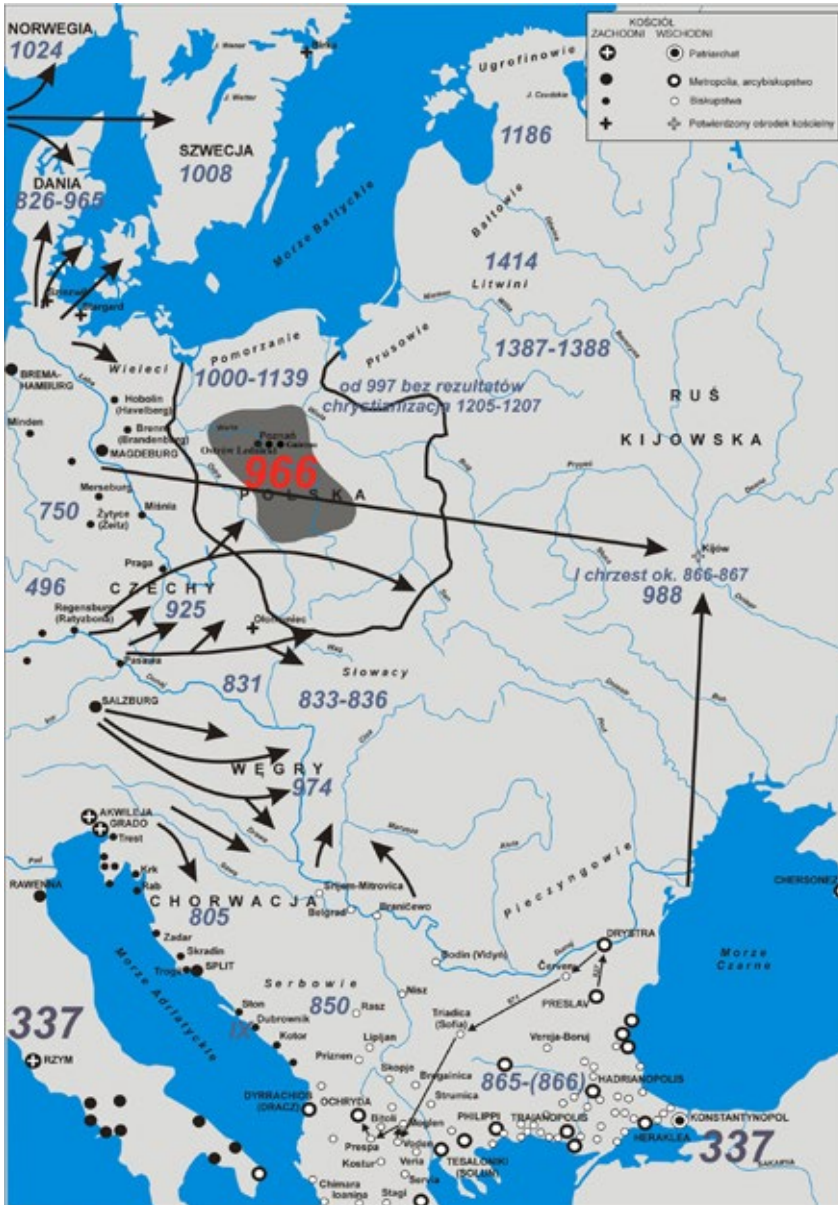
KOŚCIÓŁ
ZACHODNI WSCHODNI
Patriarchat
Metropolia, arcybiskupstwo
Biskupstwa
Potwierdzony ośrodek kościelny

NORWEGIA
1024
SZWECJA
1008
Birka
DANIA
826-965
Szlezwik
Stargard
Ugrofinowie
1186
Morze Bałtyckie
Bałtowie
1414
Litwini
1387-1388
Prusowie
od 997 bez rezultatów
chrystianizacja 1205-1207
Pomorzanie
1000-1139
Wieleci
BREMA-HAMBURG
Hobolin (Havelberg)
Brenna (Brandenburg)
Minden
MAGDEBURG
Poznań
Gniezno
Ostrów Lednicki
966
POLSKA
Merseburg
Miśnia
Żytyce (Zeitz)
750
496
Praga
CZECHY
925
Regensburg (Ratyzbona)
Pasawa
Ołomuniec
RUŚ
KIJOWSKA
Kijów
I chrzest ok. 866-867
988
Słowacy
831
833-836
SALZBURG
WĘGRY
974
AKWILEJA
GRADO
Trest
Krk
Rab
RAWENNA
CHORWACJA
805
Srijem-Mitrovica
Belgrad
Braniczewo
Pieczyngowie
Zadar
Skradin
SPLIT
Trogir
Morze Adriatyckie
Serbowie
850
Rasz
Ston
Dubrownik
Kotor
IX
337
RZYM
Nisz
Widin (Vidyń)
Czerwen
DRYSTRA
PRESLAV
Triadica (Sofia)
Lipljan
Prizren
Skopje
Bregalnica
Strumica
Veroja-Boruj
865-(866)
HADRIANOPOLIS
KONSTANTYNOPOL
HERAKLEA
337
DYRRACHION (DRACZ)
OCHRYDA
Bitoli
Prespa
Moglen
Vodea
Veria
PHILIPPI
TRAJANOPOLIS
TESALONIKI (SOLUŃ)
Kostur
Servia
Chimara
Ioanina
Stagi
CHERSONEZ
Morze Czarne